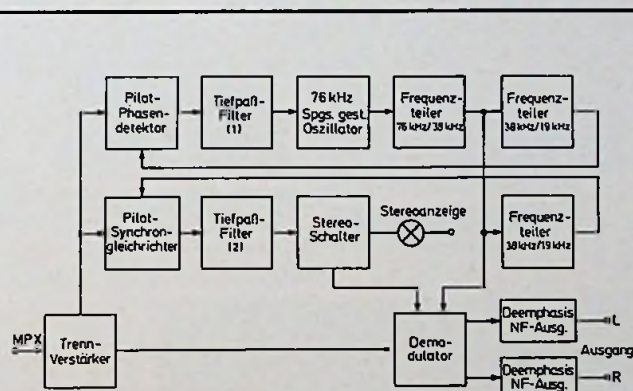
Pilot-Phasendetektor

Tiefpaß-Filter (1)

76 kHz Spgs. gest. Oszillator

Frequenzteiler 76 kHz/38 kHz

Frequenzteiler 38 kHz/19 kHz

Pilot-Synchrongleichrichter

Tiefpaß-Filter (2)

Stereo-Schalter

Stereoanzeige

Frequenzteiler 38 kHz/19 kHz

MPX

Trenn-Verstärker

Demodulator

Deemphasis NF-Ausg.

L

Ausgang

Deemphasis NF-Ausg.

R